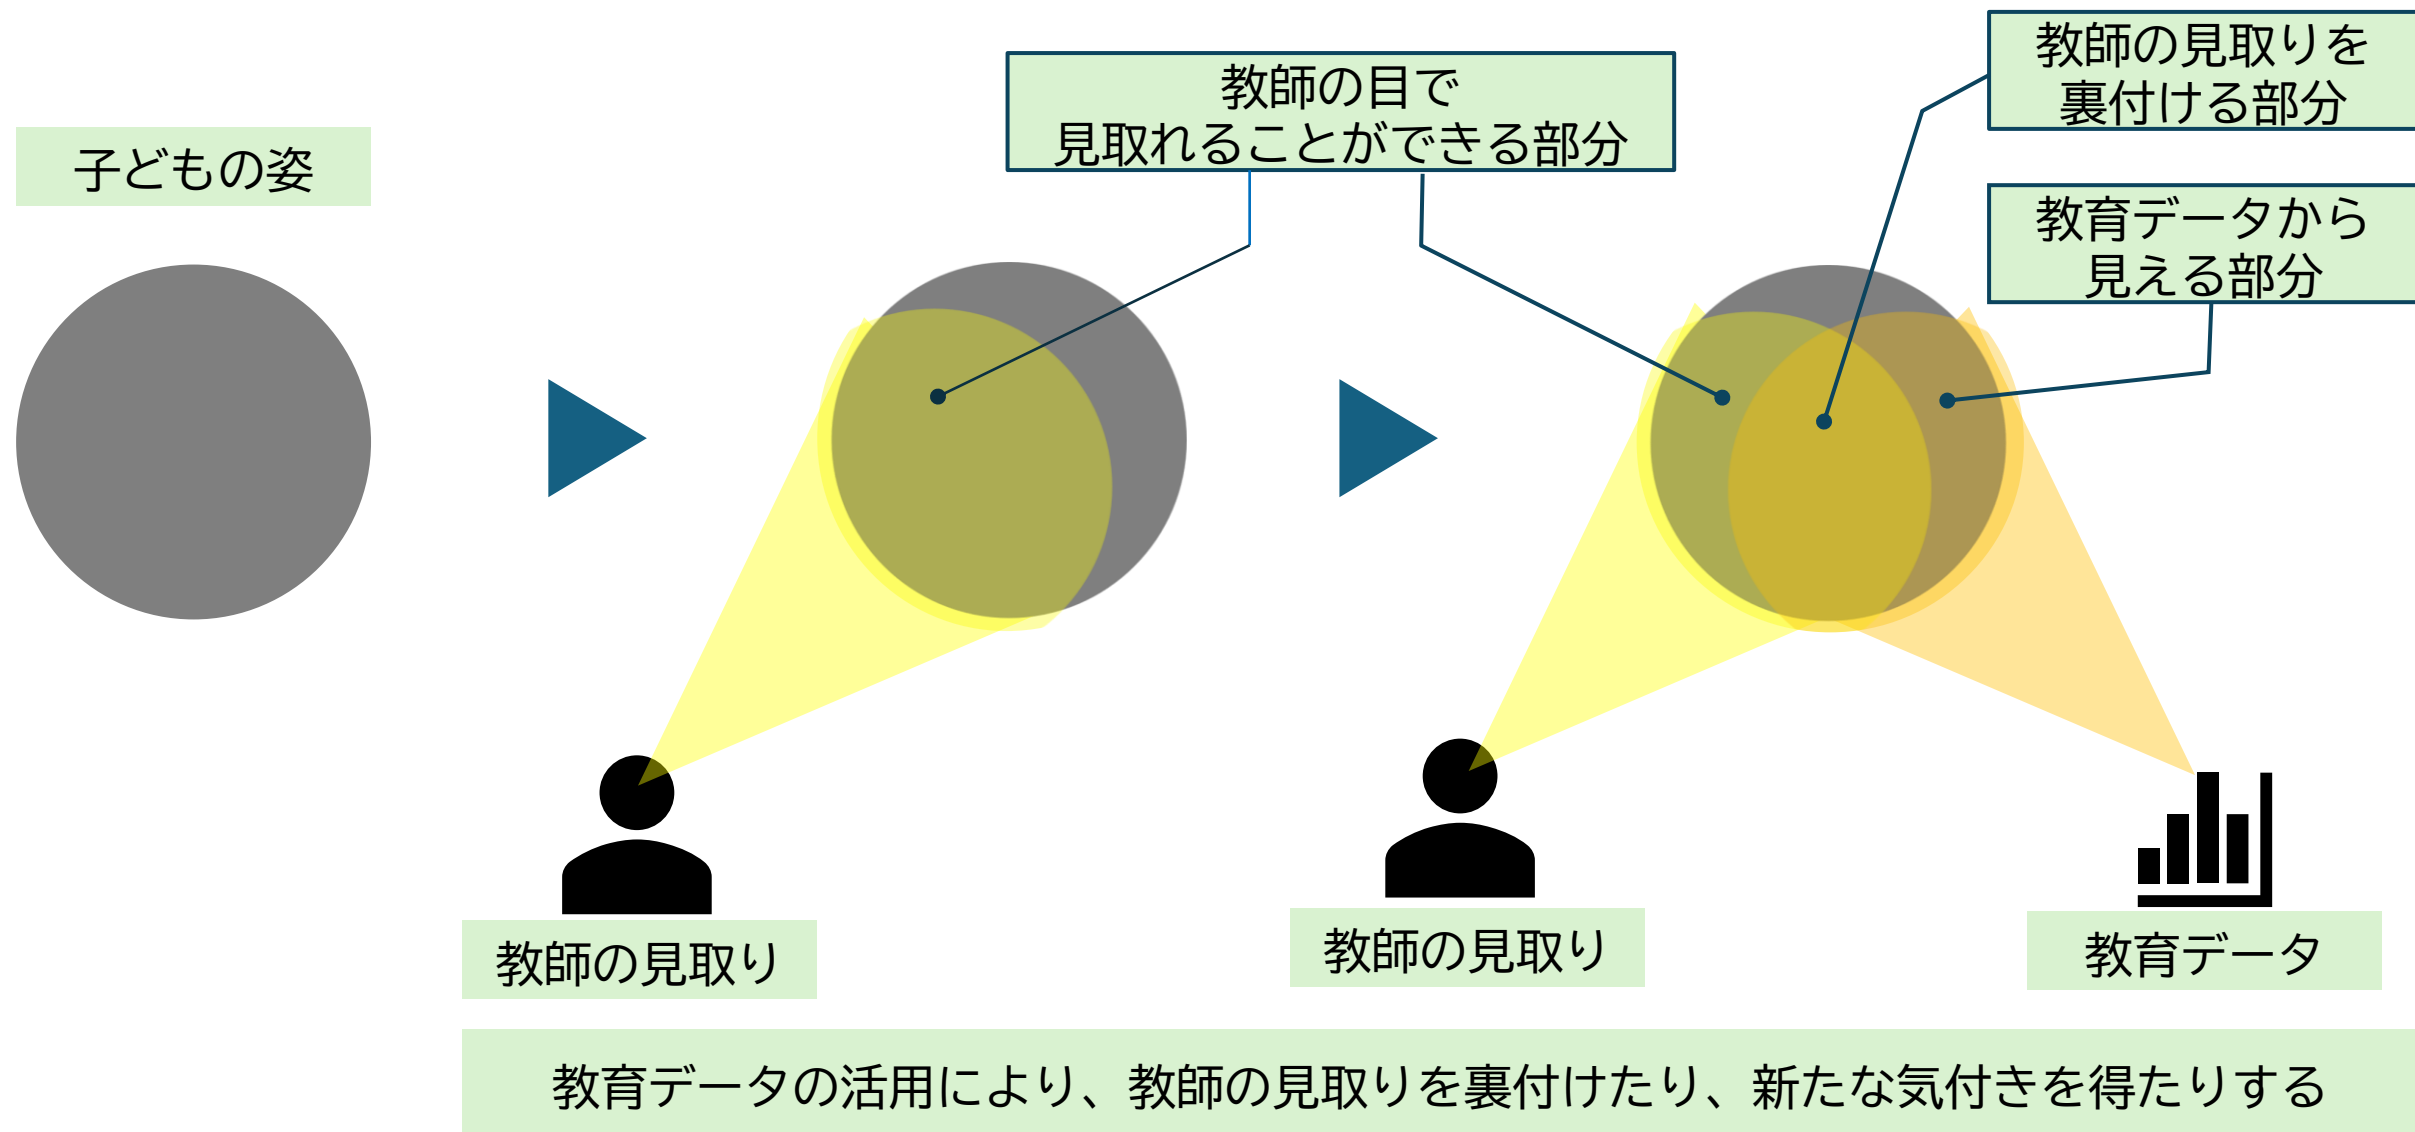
子どもの姿

教師の目で
見取れることができる部分

教師の見取りを
裏付ける部分

教育データから
見える部分

教師の見取り

教師の見取り

教育データ

教育データの活用により、教師の見取りを裏付けたり、新たな気付きを得たりする